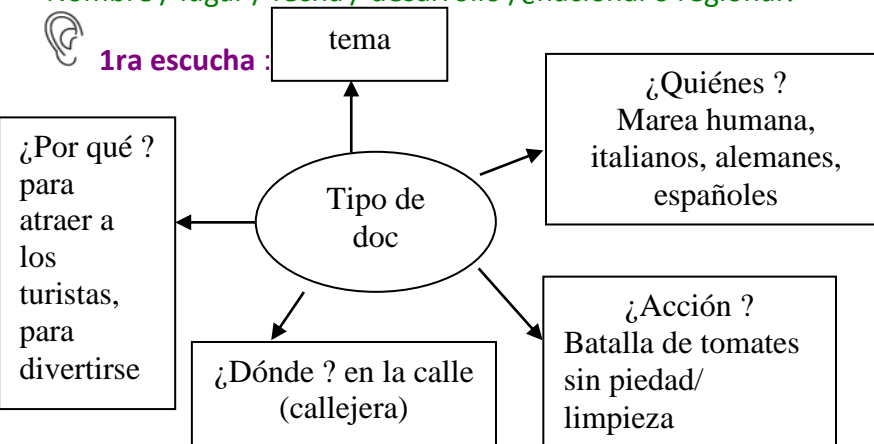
Nombre / lugar / fecha / desarrollo /¿nacional o regional?

1ra escucha :

tema

¿Quiénes ? Marea humana, italianos, alemanes, españoles

¿Por qué ? para atraer a los turistas, para divertirse

Tipo de doc

¿Acción ? Batalla de tomates sin piedad/ limpieza

¿Dónde ? en la calle (callejera)